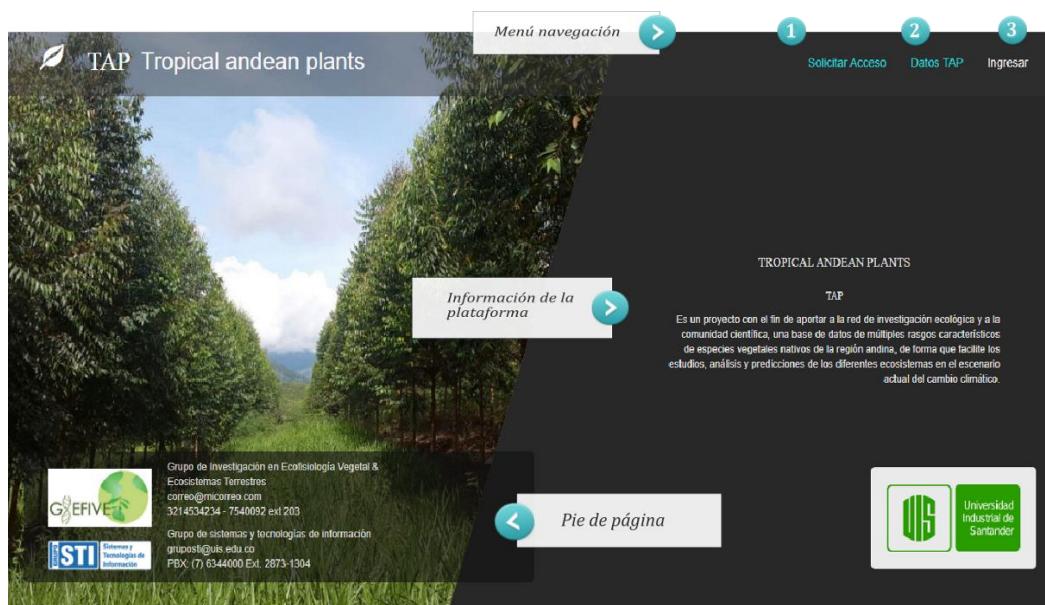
Menú navegación

1 2 3

TAP Tropical andean plants

Solicitar Acceso Datos TAP Ingresar

TROPICAL ANDEAN PLANTS

TAP

Es un proyecto con el fin de aportar a la red de investigación ecológica y a la comunidad científica, una base de datos de múltiples rasgos característicos de especies vegetales nativos de la región andina, de forma que facilite los estudios, análisis y predicciones de los diferentes ecosistemas en el escenario actual del cambio climático.

Información de la plataforma

GIEFIVET

Grupo de Investigación en Ecofisiología Vegetal & Ecosistemas Terrestres
correo@micorreo.com
3214534234 - 7540092 ext 203

STI Sistemas y Tecnologías de Información

Grupo de sistemas y tecnologías de información
gruposti@uis.edu.co
PBX: (7) 6344000 Ext. 2873-1304

Pie de página

UIS Universidad Industrial de Santander